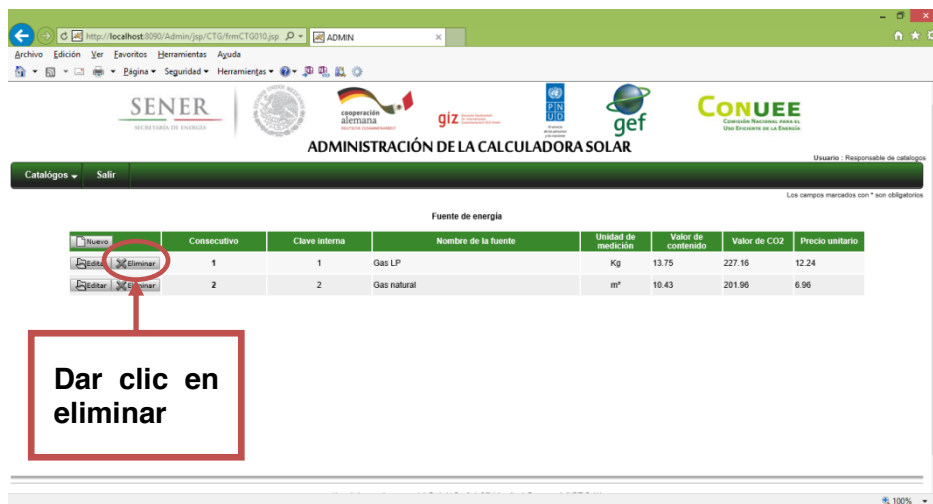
http://localhost:8090/Admin/jsp/CTG/frmCTG010.jsp
ADMIN

Archivo Edición Ver Favoritos Herramientas Ayuda

Página ▾ Seguridad ▾ Herramientas ▾

SENER
SECRETARÍA DE ENERGÍA

cooperación alemana

giz

PNUD

gef

CONUEE
Comisión Nacional para el Uso Eficiente de la Energía

ADMINISTRACIÓN DE LA CALCULADORA SOLAR

Usuario : Responsable de catalogos

Catálogos ▾ Salir

Los campos marcados con * son obligatorios

Fuente de energía

| Nuevo | Consecutivo | Clave interna | Nombre de la fuente | Unidad de medición | Valor de contenido | Valor de CO2 | Precio unitario |
|---|---|---|---|---|---|---|---|
| Editar Eliminar | 1 | 1 | Gas LP | Kg | 13.75 | 227.16 | 12.24 |
| Editar Eliminar | 2 | 2 | Gas natural | m³ | 10.43 | 201.96 | 6.96 |

Dar clic en eliminar

100%